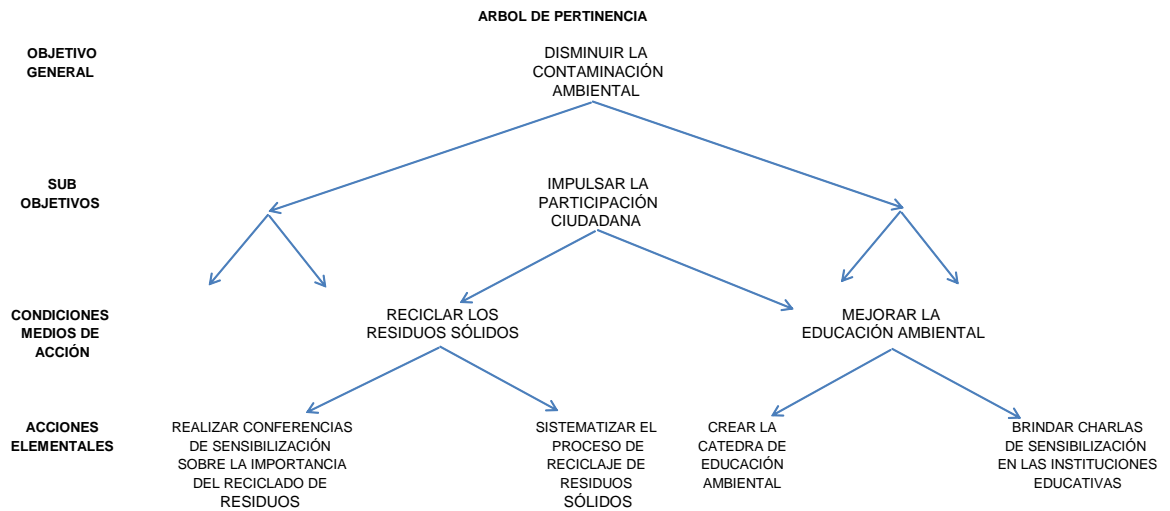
ARBOL DE PERTINENCIA

OBJETIVO GENERAL

DISMINUIR LA CONTAMINACIÓN AMBIENTAL

SUB OBJETIVOS

IMPULSAR LA PARTICIPACIÓN CIUDADANA

CONDICIONES MEDIOS DE ACCIÓN

RECICLAR LOS RESIDUOS SÓLIDOS

MEJORAR LA EDUCACIÓN AMBIENTAL

ACCIONES ELEMENTALES

REALIZAR CONFERENCIAS DE SENSIBILIZACIÓN SOBRE LA IMPORTANCIA DEL RECICLADO DE RESIDUOS

SISTEMATIZAR EL PROCESO DE RECICLAJE DE RESIDUOS SÓLIDOS

CREAR LA CATEDRA DE EDUCACIÓN AMBIENTAL

BRINDAR CHARLAS DE SENSIBILIZACIÓN EN LAS INSTITUCIONES EDUCATIVAS